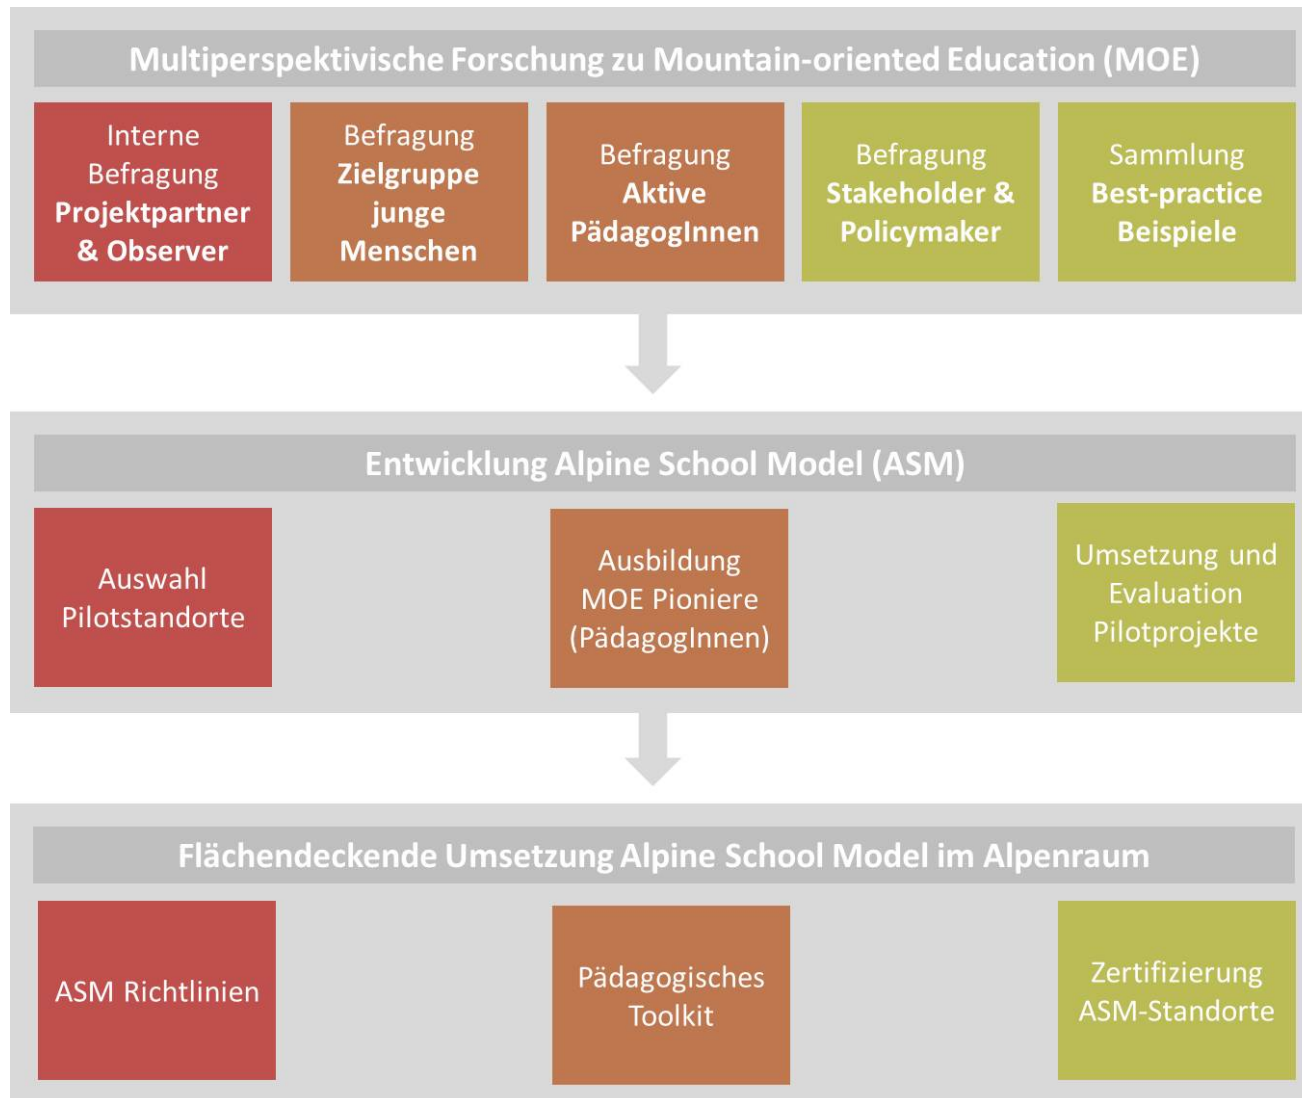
Multiperspektivische Forschung zu Mountain-oriented Education (MOE)

Interne Befragung Projektpartner & Observer

Befragung Zielgruppe junge Menschen

Befragung Aktive PädagogInnen

Befragung Stakeholder & Policymaker

Sammlung Best-practice Beispiele

Entwicklung Alpine School Model (ASM)

Auswahl Pilotstandorte

Ausbildung MOE Pioniere (PädagogInnen)

Umsetzung und Evaluation Pilotprojekte

Flächendeckende Umsetzung Alpine School Model im Alpenraum

ASM Richtlinien

Pädagogisches Toolkit

Zertifizierung ASM-Standorte